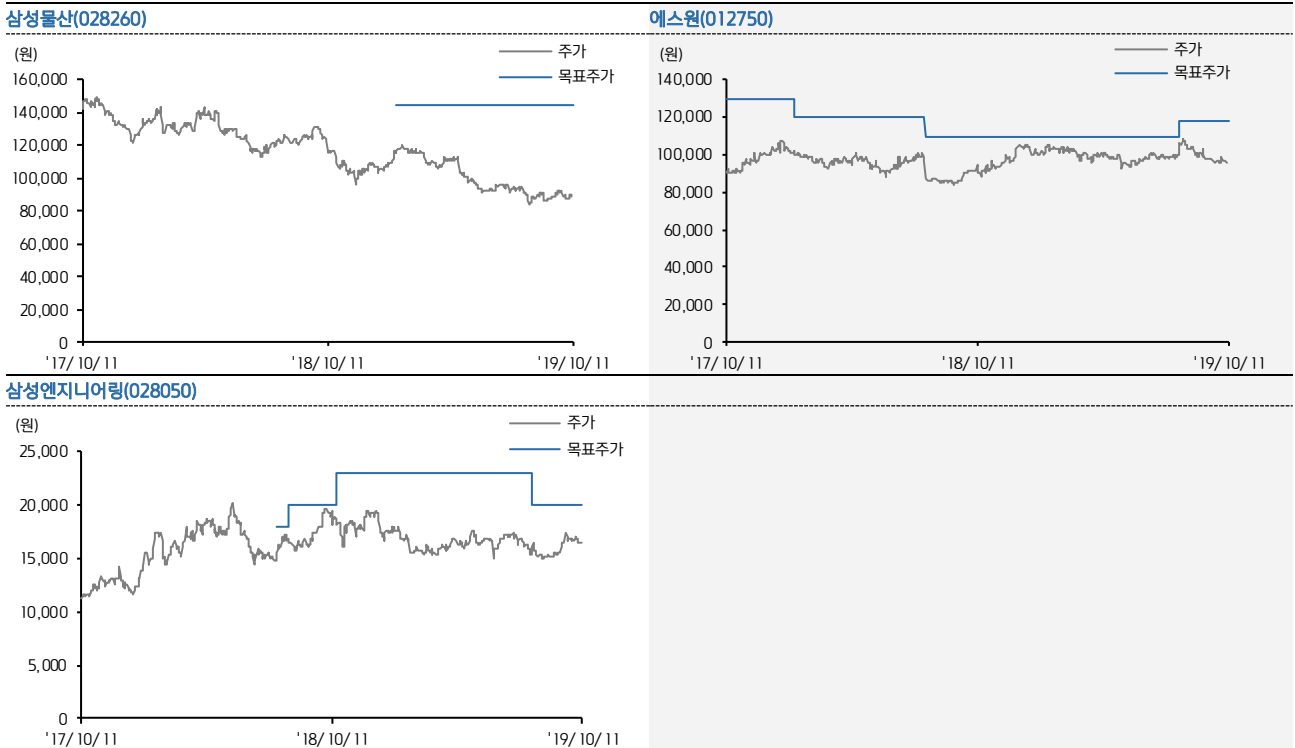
삼성물산(028260)

(원)

주가

목표주가

160,000
140,000
120,000
100,000
80,000
60,000
40,000
20,000
0

'17/ 10/ 11
'18/ 10/ 11
'19/ 10/ 11

에스원(012750)

(원)

주가

목표주가

140,000
120,000
100,000
80,000
60,000
40,000
20,000
0

'17/ 10/ 11
'18/ 10/ 11
'19/ 10/ 11

삼성엔지니어링(028050)

(원)

주가

목표주가

25,000
20,000
15,000
10,000
5,000
0

'17/ 10/ 11
'18/ 10/ 11
'19/ 10/ 11